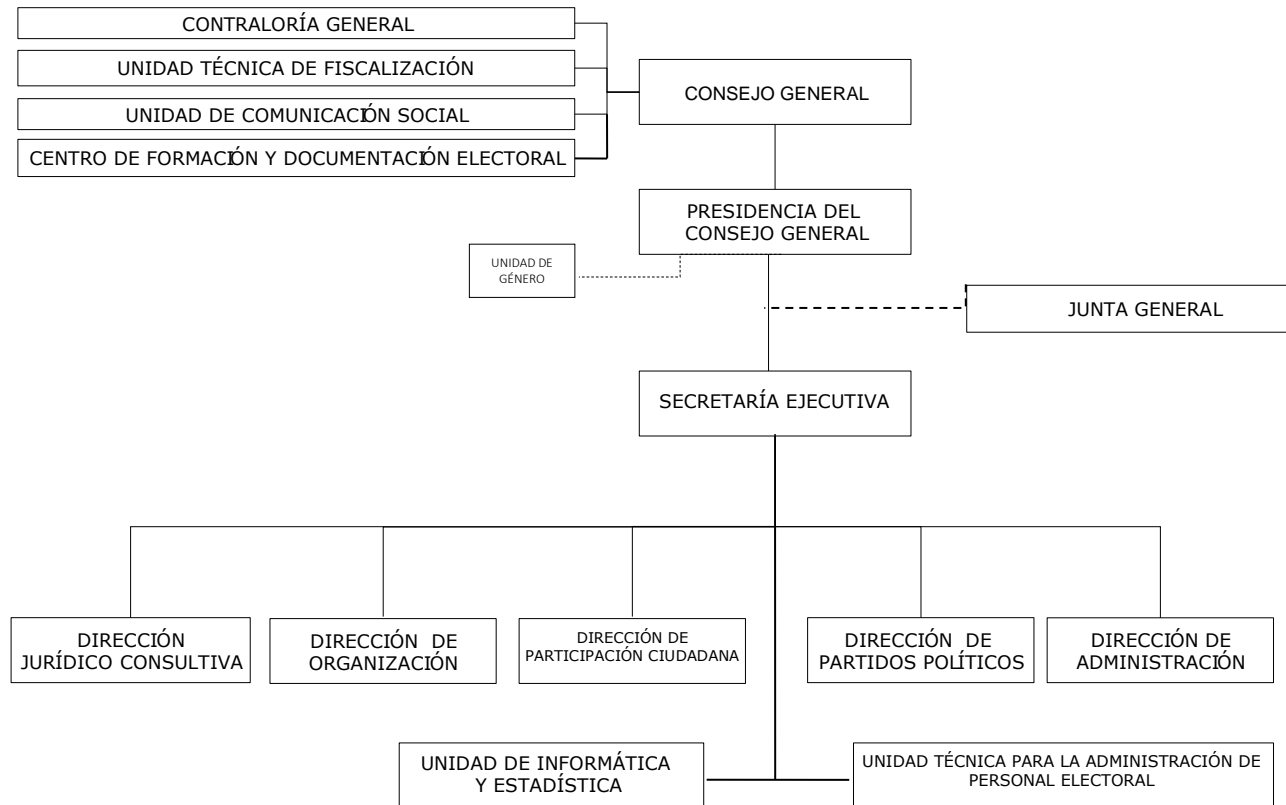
CONTRALORÍA GENERAL

UNIDAD TÉCNICA DE FISCALIZACIÓN

UNIDAD DE COMUNICACIÓN SOCIAL

CENTRO DE FORMACIÓN Y DOCUMENTACIÓN ELECTORAL

CONSEJO GENERAL

PRESIDENCIA DEL CONSEJO GENERAL

UNIDAD DE GÉNERO

JUNTA GENERAL

SECRETARÍA EJECUTIVA

DIRECCIÓN JURÍDICO CONSULTIVA

DIRECCIÓN DE ORGANIZACIÓN

DIRECCIÓN DE PARTICIPACIÓN CIUDADANA

DIRECCIÓN DE PARTIDOS POLÍTICOS

DIRECCIÓN DE ADMINISTRACIÓN

UNIDAD DE INFORMÁTICA Y ESTADÍSTICA

UNIDAD TÉCNICA PARA LA ADMINISTRACIÓN DE PERSONAL ELECTORAL